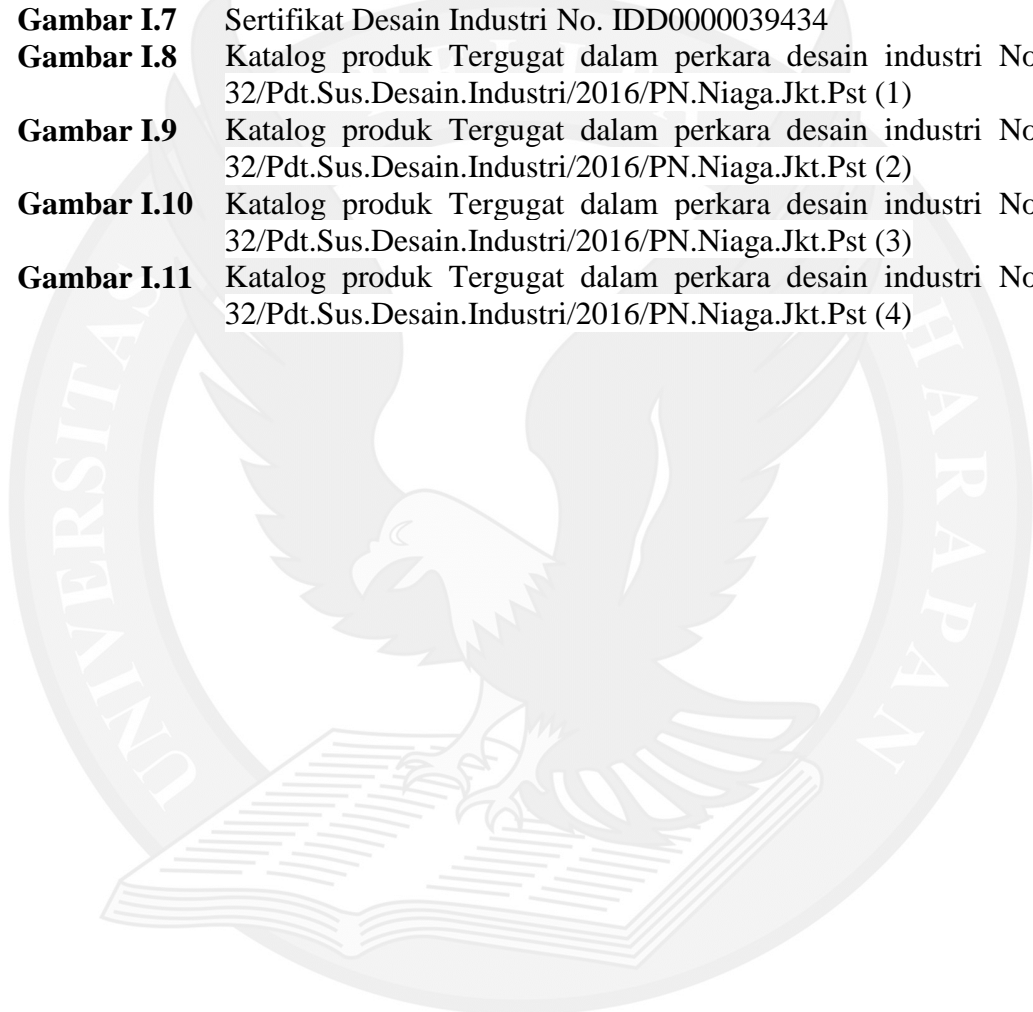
**Gambar I.7** Sertifikat Desain Industri No. IDD0000039434

**Gambar I.8** Katalog produk Tergugat dalam perkara desain industri No 32/Pdt.Sus.Desain.Industri/2016/PN.Niaga.Jkt.Pst (1)

**Gambar I.9** Katalog produk Tergugat dalam perkara desain industri No 32/Pdt.Sus.Desain.Industri/2016/PN.Niaga.Jkt.Pst (2)

**Gambar I.10** Katalog produk Tergugat dalam perkara desain industri No 32/Pdt.Sus.Desain.Industri/2016/PN.Niaga.Jkt.Pst (3)

**Gambar I.11** Katalog produk Tergugat dalam perkara desain industri No 32/Pdt.Sus.Desain.Industri/2016/PN.Niaga.Jkt.Pst (4)

UNIVERSITAS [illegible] HARAPAN